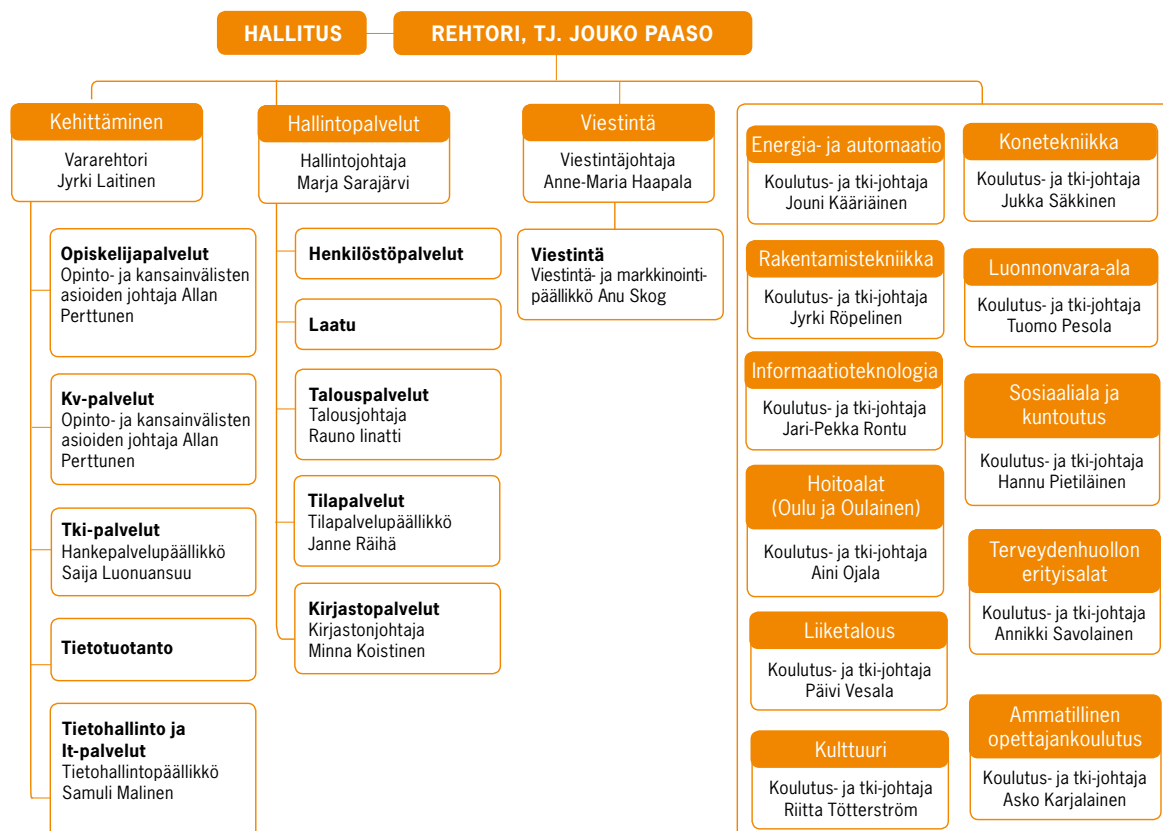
HALLITUS

REHTORI, TJ. JOUKO PAASO

Kehittäminen
Vararehtori
Jyrki Laitinen

Opiskelijapalvelut
Opinto- ja kansainvälisten asioiden johtaja Allan Perttunen

Kv-palvelut
Opinto- ja kansainvälisten asioiden johtaja Allan Perttunen

Tki-palvelut
Hankepalvelupäällikkö
Saija Luonuansuu

Tietotuotanto

Tietohallinto ja It-palvelut
Tietohallintopäällikkö
Samuli Malinen

Hallintopalvelut
Hallintojohtaja
Marja Sarajärvi

Henkilöstöpalvelut

Laatu

Talouspalvelut
Talousjohtaja
Rauno Iinatti

Tilapalvelut
Tilapalvelupäällikkö
Janne Räihä

Kirjastopalvelut
Kirjastonjohtaja
Minna Koistinen

Viestintä
Viestintäjohtaja
Anne-Maria Haapala

Viestintä
Viestintä- ja markkinointipäällikkö Anu Skog

Energia- ja automaatio
Koulutus- ja tki-johtaja
Jouni Kääriäinen

Rakentamistekniikka
Koulutus- ja tki-johtaja
Jyrki Röpelinen

Informaatioteknologia
Koulutus- ja tki-johtaja
Jari-Pekka Rontu

Hoitoalat (Oulu ja Oulainen)
Koulutus- ja tki-johtaja
Aini Ojala

Liiketalous
Koulutus- ja tki-johtaja
Päivi Vesala

Kulttuuri
Koulutus- ja tki-johtaja
Riitta Tötterström

Konetekniikka
Koulutus- ja tki-johtaja
Jukka Säkkinen

Luonnonvara-ala
Koulutus- ja tki-johtaja
Tuomo Pesola

Sosiaaliala ja kuntoutus
Koulutus- ja tki-johtaja
Hannu Pietiläinen

Terveydenhuollon erityisalat
Koulutus- ja tki-johtaja
Annikki Savolainen

Ammatillinen opettajankoulutus
Koulutus- ja tki-johtaja
Asko Karjalainen